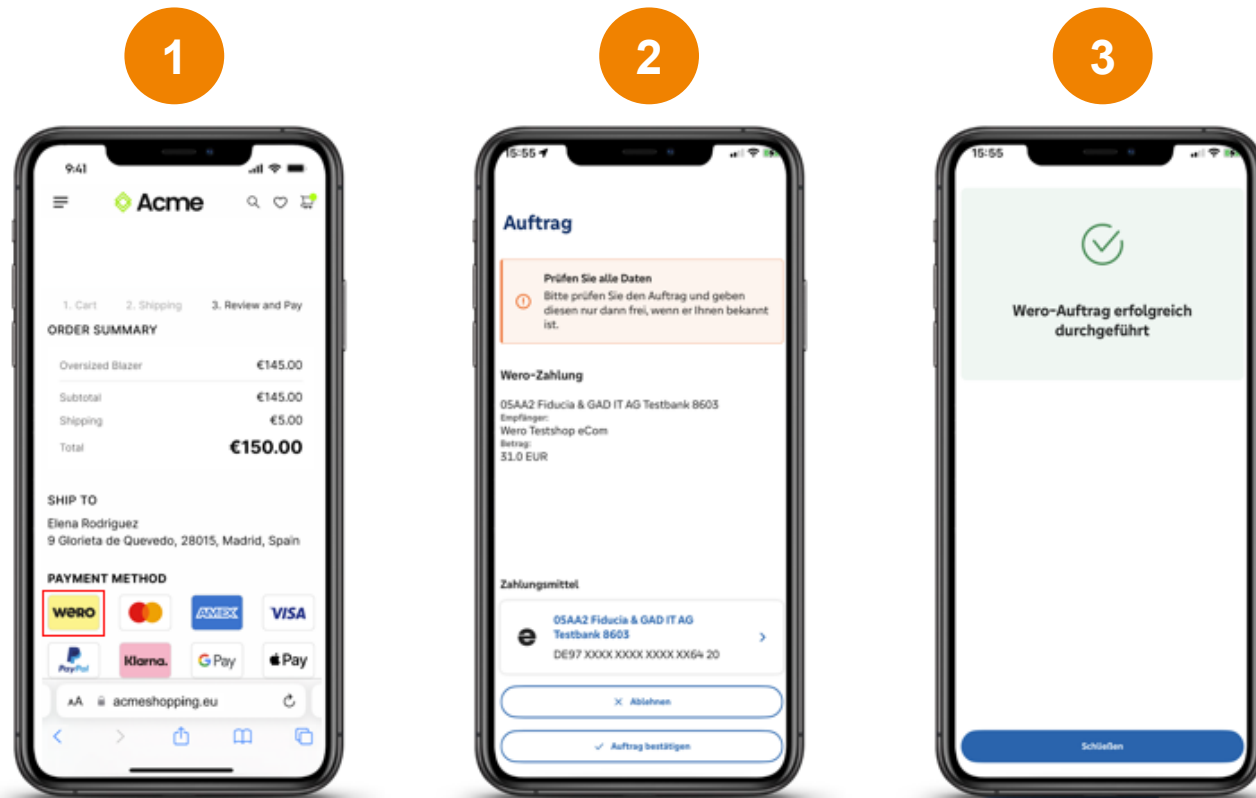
1

9:41

Acme

1. Cart 2. Shipping 3. Review and Pay

ORDER SUMMARY

| Oversized Blazer | €145.00 |
|---|---|
| Subtotal | €145.00 |
| Shipping | €5.00 |
| Total | €150.00 |

SHIP TO

Elena Rodriguez
9 Glorieta de Quevedo, 28015, Madrid, Spain

PAYMENT METHOD

wero AMEX VISA PayPal Klarna. G Pay Pay

AA acmeshopping.eu

2

15:55

Auftrag

Prüfen Sie alle Daten
Bitte prüfen Sie den Auftrag und geben diesen nur dann frei, wenn er Ihnen bekannt ist.

Wero-Zahlung

05AA2 Fiducia & GAD IT AG Testbank 8603
Empfänger:
Wero Testshop eCom
Betrag:
31.0 EUR

Zahlungsmittel

05AA2 Fiducia & GAD IT AG Testbank 8603
DE97 XXXX XXXX XXXX XX64 20

Ablehnen

Auftrag bestätigen

3

15:55

Wero-Auftrag erfolgreich durchgeführt

Schließen